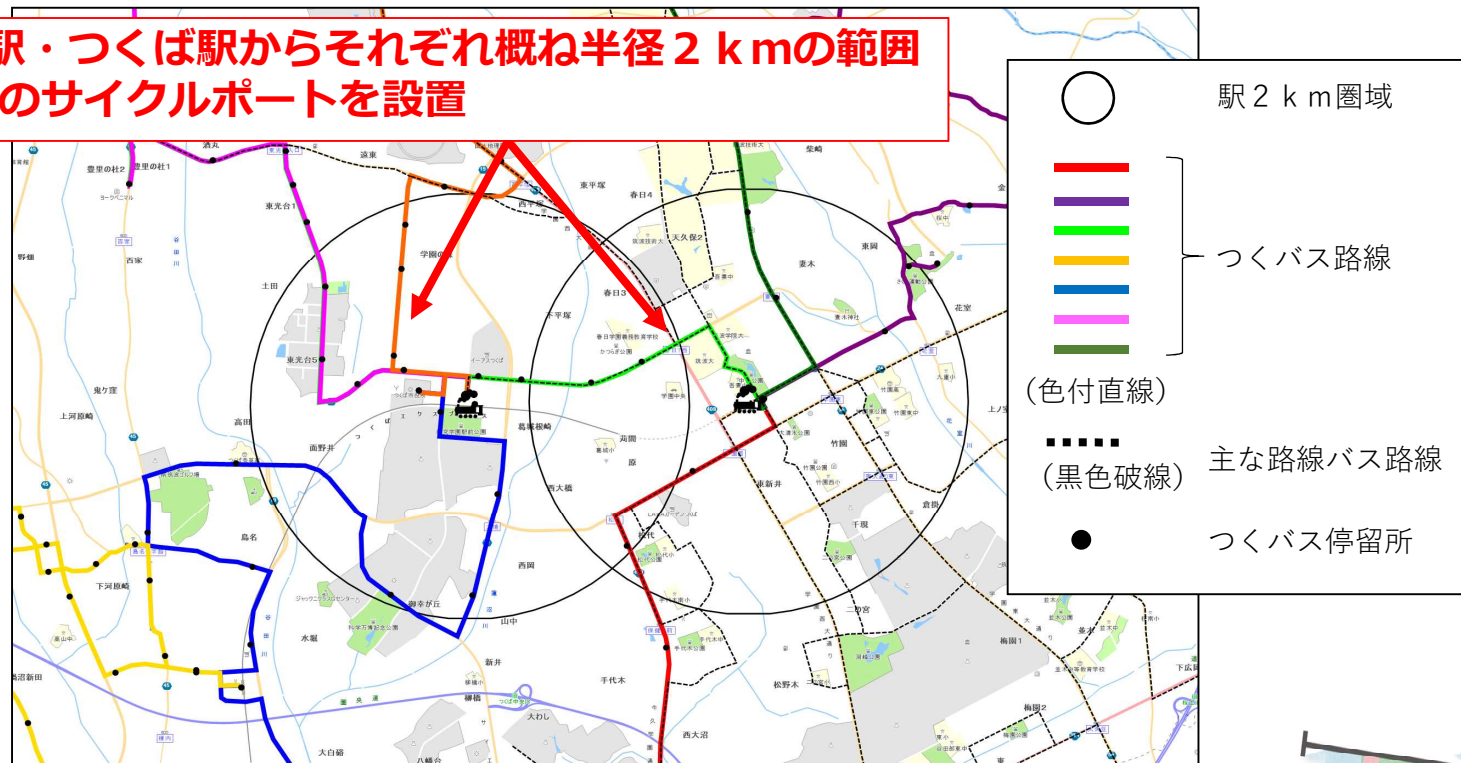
駅・つくば駅からそれぞれ概ね半径２ｋｍの範囲
のサイクルポートを設置

駅２ｋｍ圏域

つくバス路線

（色付直線）

主な路線バス路線
（黒色破線）

つくバス停留所

豊里の杜2
豊里の杜1
酒丸
東光台1
西平塚
東平塚
春日4
天久保2
柴崎
東光台5
学園の森
春日3
東岡
妻木
花室
高野
島名
西岡
山中
新井
大わし
手代木
松野木
二の宮
千現
竹園
倉掛
梅園1
梅園2
上河原崎
下河原崎
高田
面野井
鬼ケ窪
西大橋
葛城
苅間
原
東新井
水堀
御幸が丘
大白硲
八幡台
西大沼
上ノ室
下広岡
野畑
西沢
金田
吾妻
研究学園駅前公園
竹園公園
科学万博記念公園